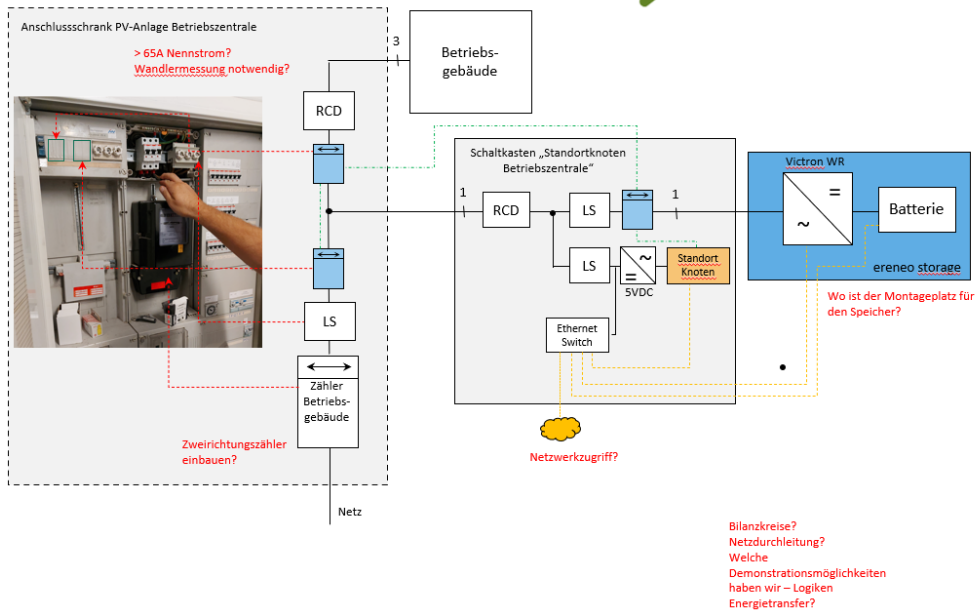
Anschlussschrank PV-Anlage Betriebszentrale

> 65A Nennstrom?
Wandlermessung notwendig?

3

Betriebsgebäude

RCD

Schaltkasten „Standortknoten Betriebszentrale"

1

RCD

LS

1

LS

Standort Knoten

5VDC

Ethernet Switch

LS

Zähler Betriebsgebäude

Zweirichtungszähler einbauen?

Netz

Victron WR

=

~

Batterie

ereneo storage

Wo ist der Montageplatz für den Speicher?

Netzwerkzugriff?

Bilanzkreise?
Netzdurchleitung?
Welche Demonstrationsmöglichkeiten haben wir – Logiken Energietransfer?